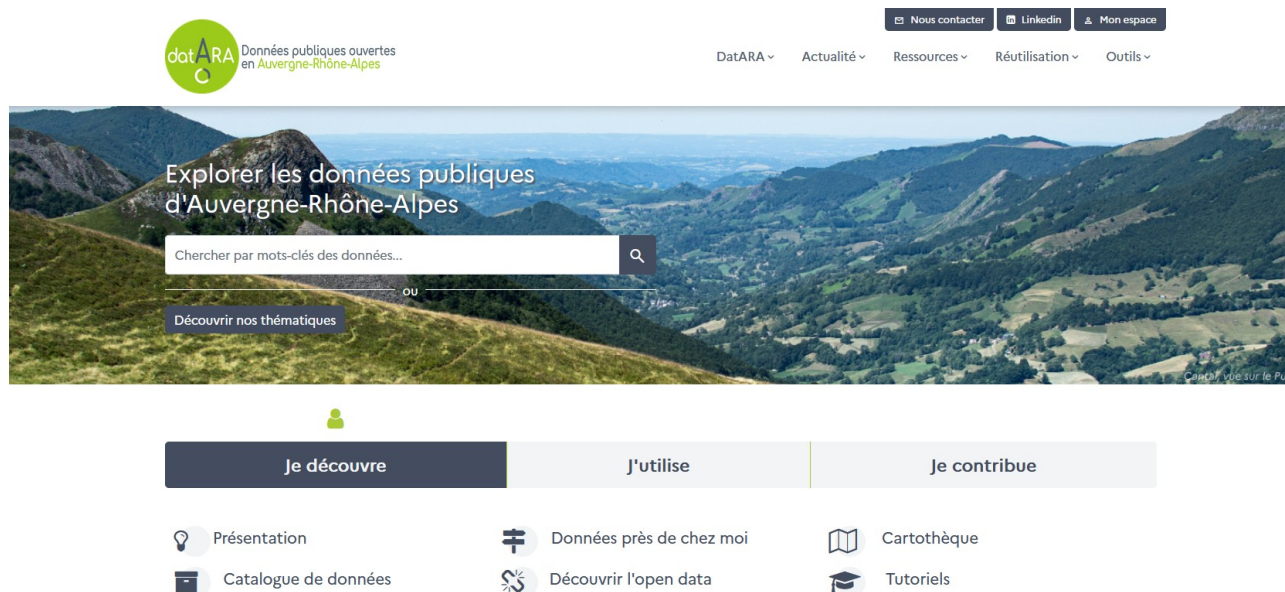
Nous contacter Linkedin Mon espace

datARA Données publiques ouvertes en Auvergne-Rhône-Alpes

DatARA Actualité Ressources Réutilisation Outils

Explorer les données publiques d'Auvergne-Rhône-Alpes

Chercher par mots-clés des données...

ou

Découvrir nos thématiques

Cantal, vue sur le Pu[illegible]

Je découvre | J'utilise | Je contribue

Présentation
Catalogue de données

Données près de chez moi
Découvrir l'open data

Cartothèque
Tutoriels